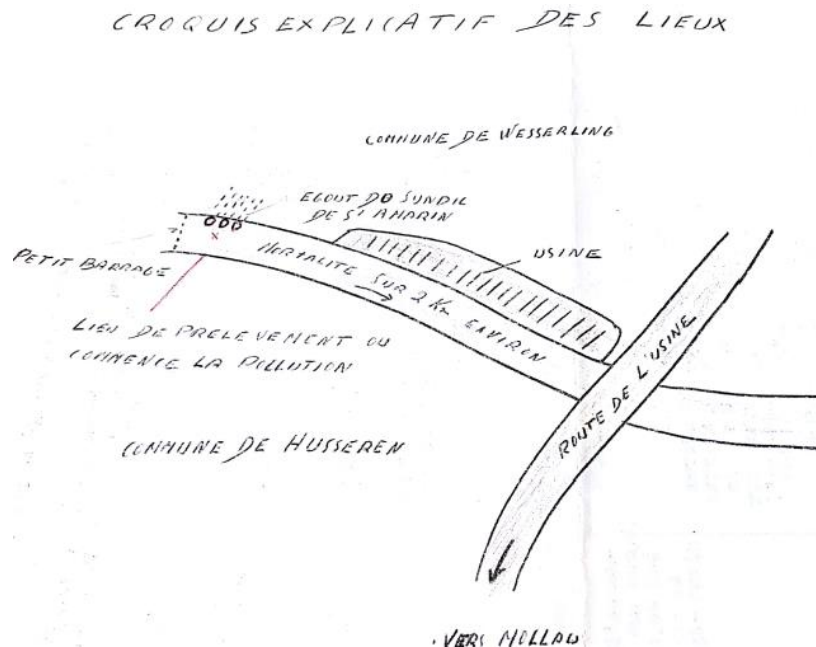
CROQUIS EXPLICATIF DES LIEUX

COMMUNE DE WESSERLING

EGOUT DU SYNDIC DE St AMARIN

PETIT BARRAGE

MORTALITE SUR 2 Km ENVIRON

USINE

LIEU DE PRELEVEMENT OU COMMENCE LA POLLUTION

ROUTE DE L'USINE

COMMUNE DE HUSSEREN

VERS MOLLAU